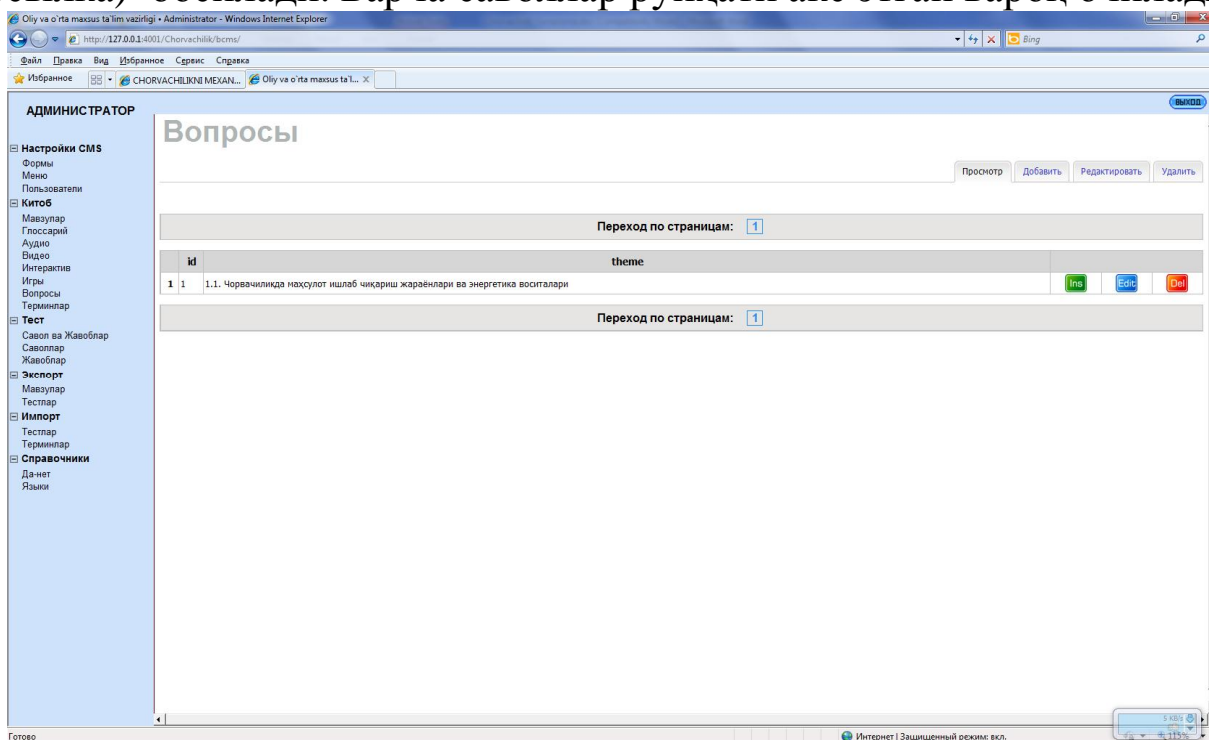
Oliy va o'rta maxsus ta'lim vazirligi • Administrator - Windows Internet Explorer

http://127.0.0.1:4001/Chorvachilik/bcms/

Bing

Файл Правка Вид Избранное Сервис Справка

Избранное CHORVACHILIKNI MEXAN... Oliy va o'rta maxsus ta'l...

АДМИНИСТРАТОР

выход

Вопросы

Настройки CMS
Формы
Меню
Пользователи
Китоб
Мавзулар
Глоссарий
Аудио
Видео
Интерактив
Игры
Вопросы
Терминлар
Тест
Савол ва Жавоблар
Саволлар
Жавоблар
Экспорт
Мавзулар
Тестлар
Импорт
Тестлар
Терминлар
Справочники
Да-нет
Языки

Просмотр Добавить Редактировать Удалить

Переход по страницам: 1

| | id | theme | | | |
|---|---|---|---|---|---|
| 1 | 1 | 1.1. Чорвачиликда маҳсулот ишлаб чиқариш жараёнлари ва энергетика воситалари | Ins | Edit | Del |

Переход по страницам: 1

Готово

Интернет | Защищенный режим: вкл.

115%